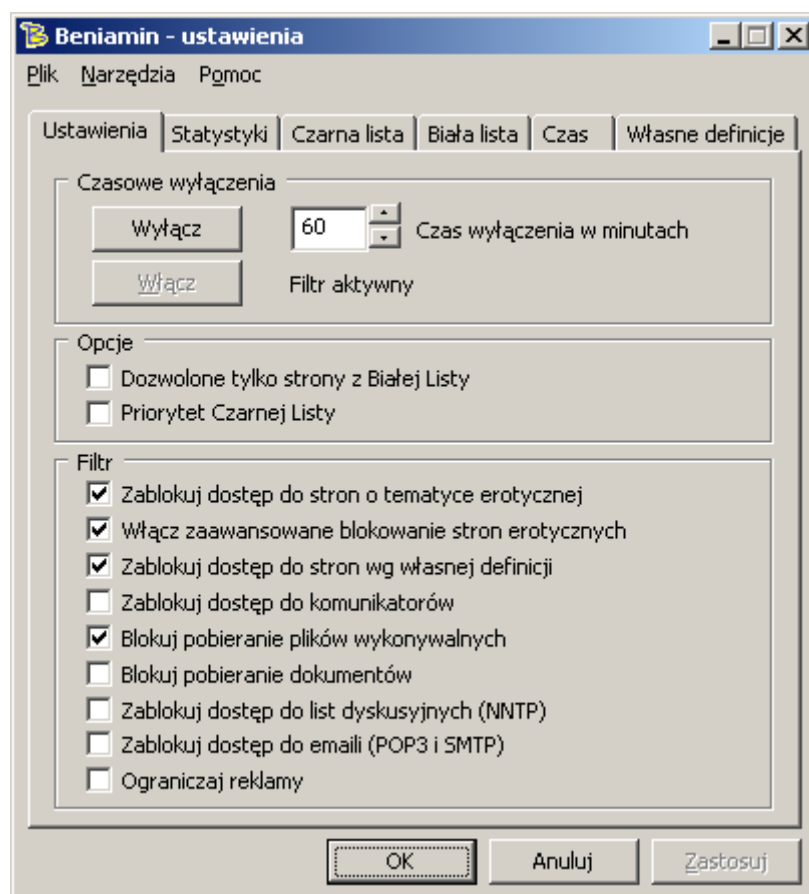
Beniamin - ustawienia

Plik Narzędzia Pomoc

Ustawienia | Statystyki | Czarna lista | Biała lista | Czas | Własne definicje

Czasowe wyłączenia

Wyłącz

60

Czas wyłączenia w minutach

Włącz

Filtr aktywny

Opcje

☐ Dozwolone tylko strony z Białej Listy

☐ Priorytet Czarnej Listy

Filtr

☑ Zablokuj dostęp do stron o tematyce erotycznej

☑ Włącz zaawansowane blokowanie stron erotycznych

☑ Zablokuj dostęp do stron wg własnej definicji

☐ Zablokuj dostęp do komunikatorów

☑ Blokuj pobieranie plików wykonywalnych

☐ Blokuj pobieranie dokumentów

☐ Zablokuj dostęp do list dyskusyjnych (NNTP)

☐ Zablokuj dostęp do emaili (POP3 i SMTP)

☐ Ograniczaj reklamy

OK

Anuluj

Zastosuj